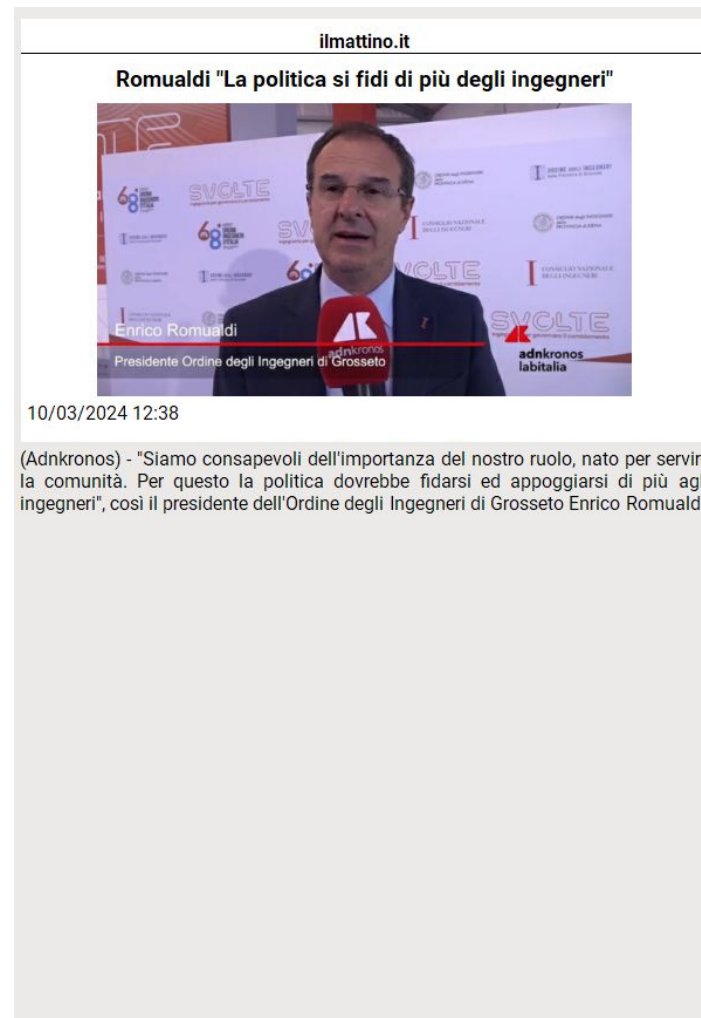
ilmattino.it

Romualdi "La politica si fidi di più degli ingegneri"

SVOLTE

CONSIGLIO NAZIONALE DEGLI INGEGNERI

Enrico Romualdi

Presidente Ordine degli Ingegneri di Grosseto

adnkronos labitalia

10/03/2024 12:38

(Adnkronos) - "Siamo consapevoli dell'importanza del nostro ruolo, nato per servir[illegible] la comunità. Per questo la politica dovrebbe fidarsi ed appoggiarsi di più ag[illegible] ingegneri", così il presidente dell'Ordine degli Ingegneri di Grosseto Enrico Romuald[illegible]